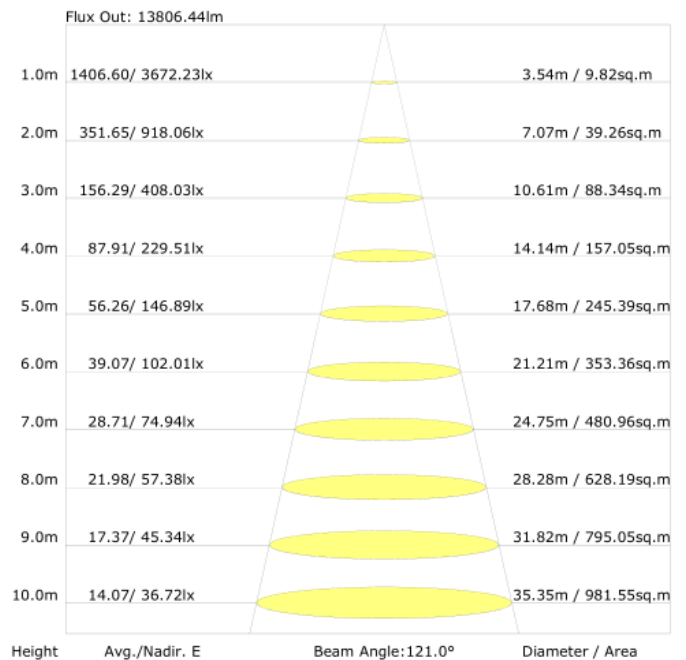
Flux Out: 13806.44lm

1.0m 1406.60/ 3672.23lx 3.54m / 9.82sq.m

2.0m 351.65/ 918.06lx 7.07m / 39.26sq.m

3.0m 156.29/ 408.03lx 10.61m / 88.34sq.m

4.0m 87.91/ 229.51lx 14.14m / 157.05sq.m

5.0m 56.26/ 146.89lx 17.68m / 245.39sq.m

6.0m 39.07/ 102.01lx 21.21m / 353.36sq.m

7.0m 28.71/ 74.94lx 24.75m / 480.96sq.m

8.0m 21.98/ 57.38lx 28.28m / 628.19sq.m

9.0m 17.37/ 45.34lx 31.82m / 795.05sq.m

10.0m 14.07/ 36.72lx 35.35m / 981.55sq.m

Height Avg./Nadir. E Beam Angle:121.0° Diameter / Area